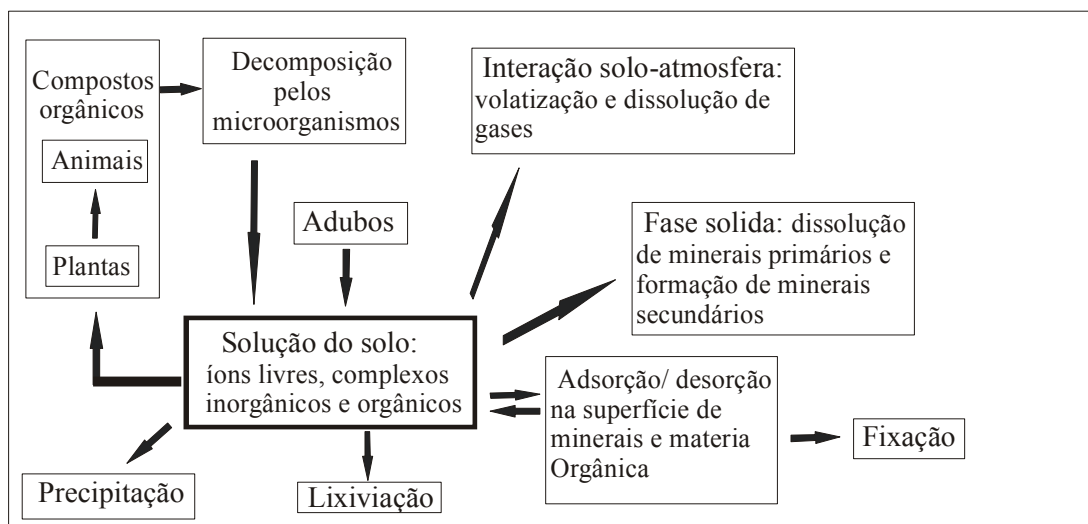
Compostos orgânicos

Animais

Plantas

Decomposição pelos microorganismos

Interação solo-atmosfera: volatização e dissolução de gases

Adubos

Fase solida: dissolução de minerais primários e formação de minerais secundários

Solução do solo: íons livres, complexos inorgânicos e orgânicos

Adsorção/ desorção na superfície de minerais e materia Orgânica

Fixação

Precipitação

Lixiviação